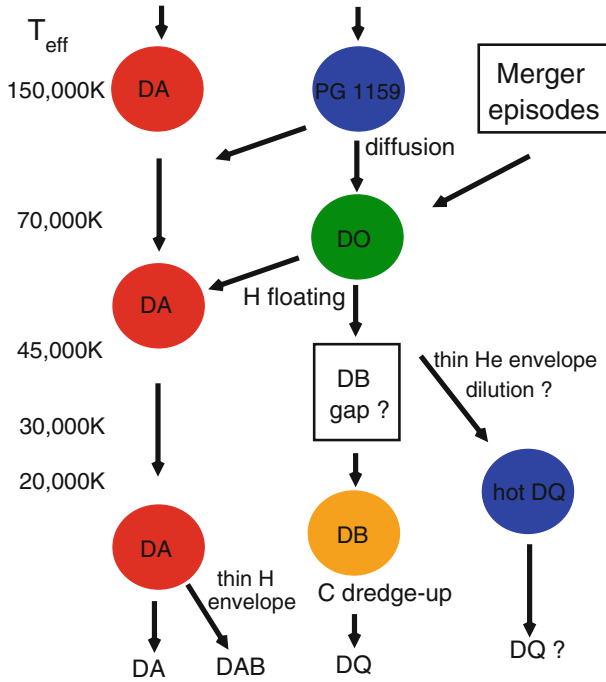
$T_{eff}$

150,000K

DA

PG 1159

Merger episodes

diffusion

70,000K

DO

DA

H floating

45,000K

DB gap ?

thin He envelope dilution ?

30,000K

20,000K

hot DQ

DA

thin H envelope

DB

C dredge-up

DA

DAB

DQ

DQ ?